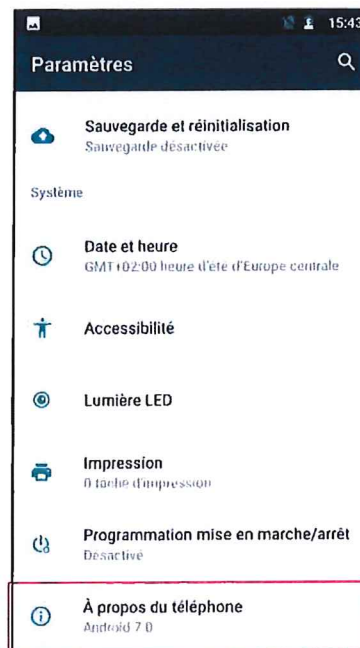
15:43

Paramètres

Sauvegarde et réinitialisation
Sauvegarde désactivée

Système

Date et heure
GMT+02:00 heure d'été d'Europe centrale

Accessibilité

Lumière LED

Impression
0 tâche d'impression

Programmation mise en marche/arrêt
Désactivé

À propos du téléphone
Android 7.0